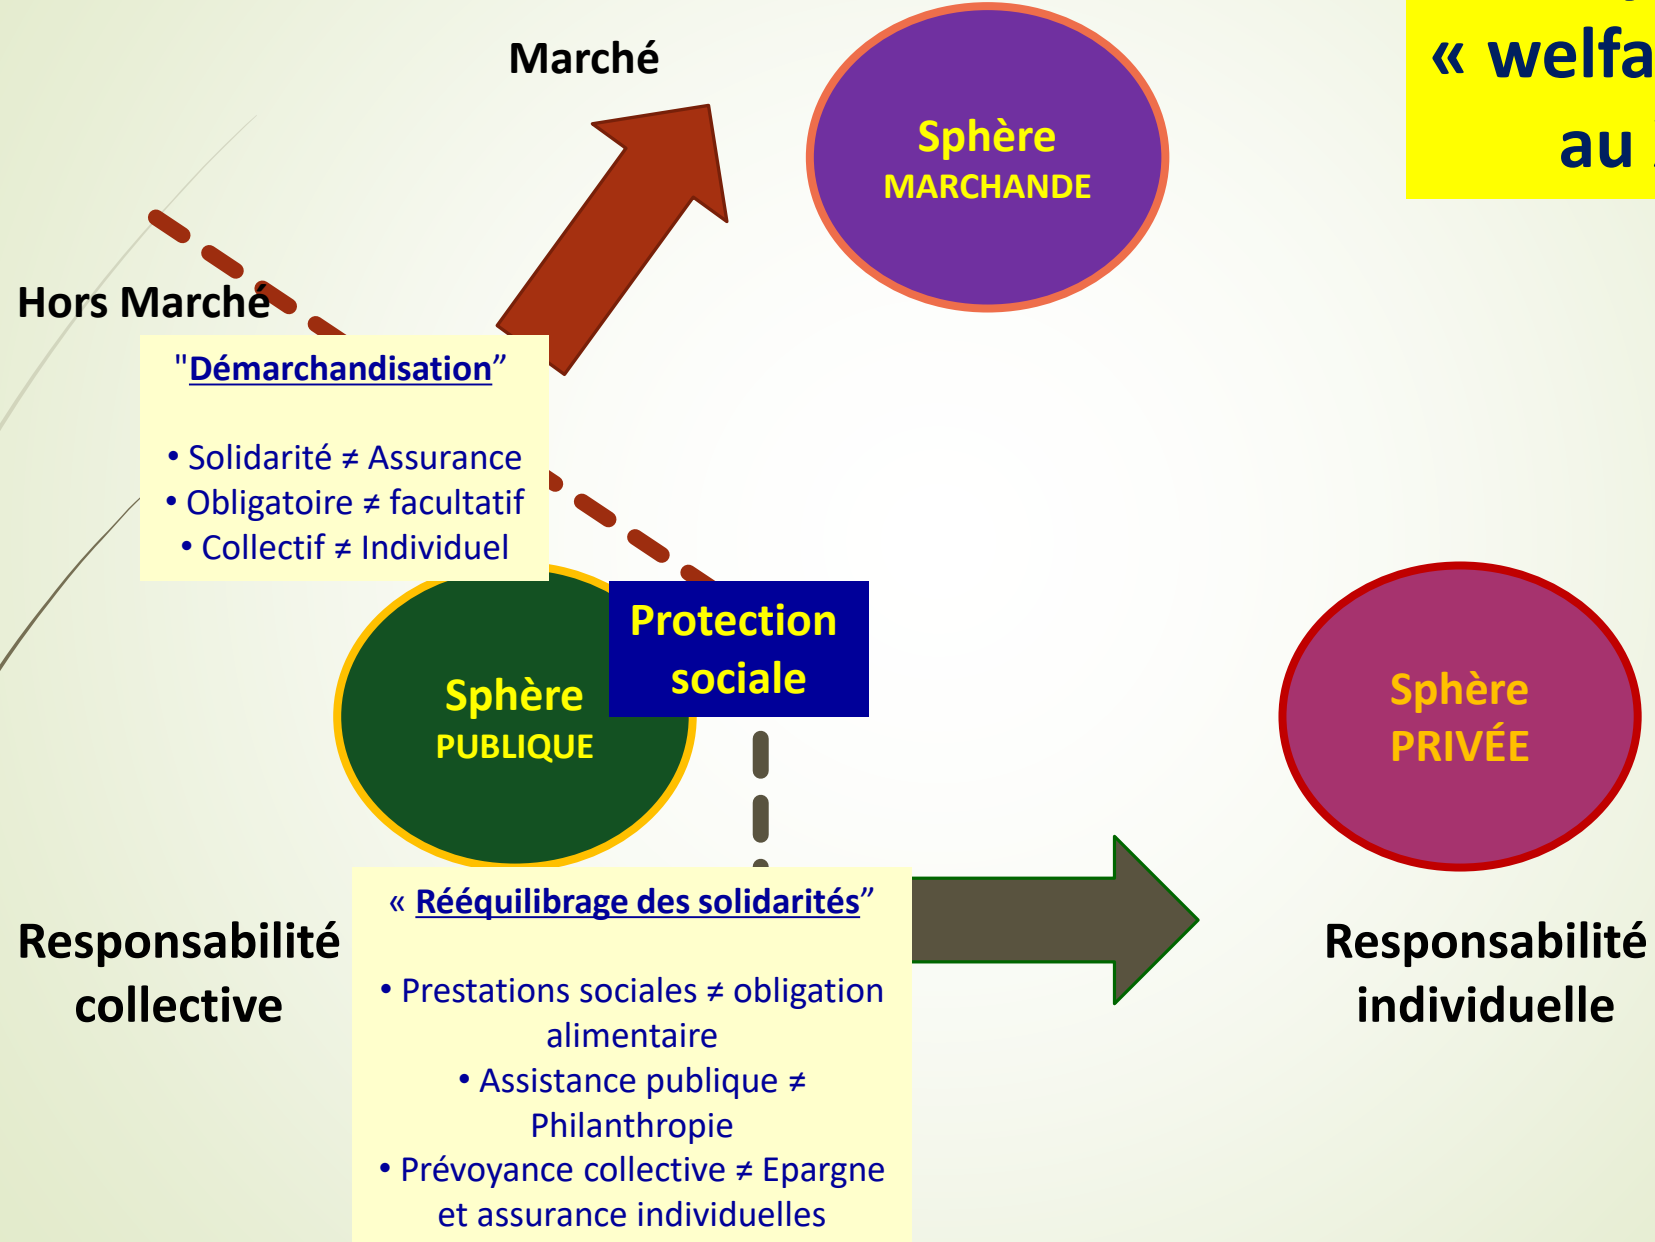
« welfa
au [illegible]

Marché

Sphère
MARCHANDE

Hors Marché

"Démarchandisation"

• Solidarité ≠ Assurance
• Obligatoire ≠ facultatif
• Collectif ≠ Individuel

Sphère
PUBLIQUE

Protection sociale

Sphère
PRIVÉE

Responsabilité collective

« Rééquilibrage des solidarités"

• Prestations sociales ≠ obligation alimentaire
• Assistance publique ≠ Philanthropie
• Prévoyance collective ≠ Epargne et assurance individuelles

Responsabilité individuelle